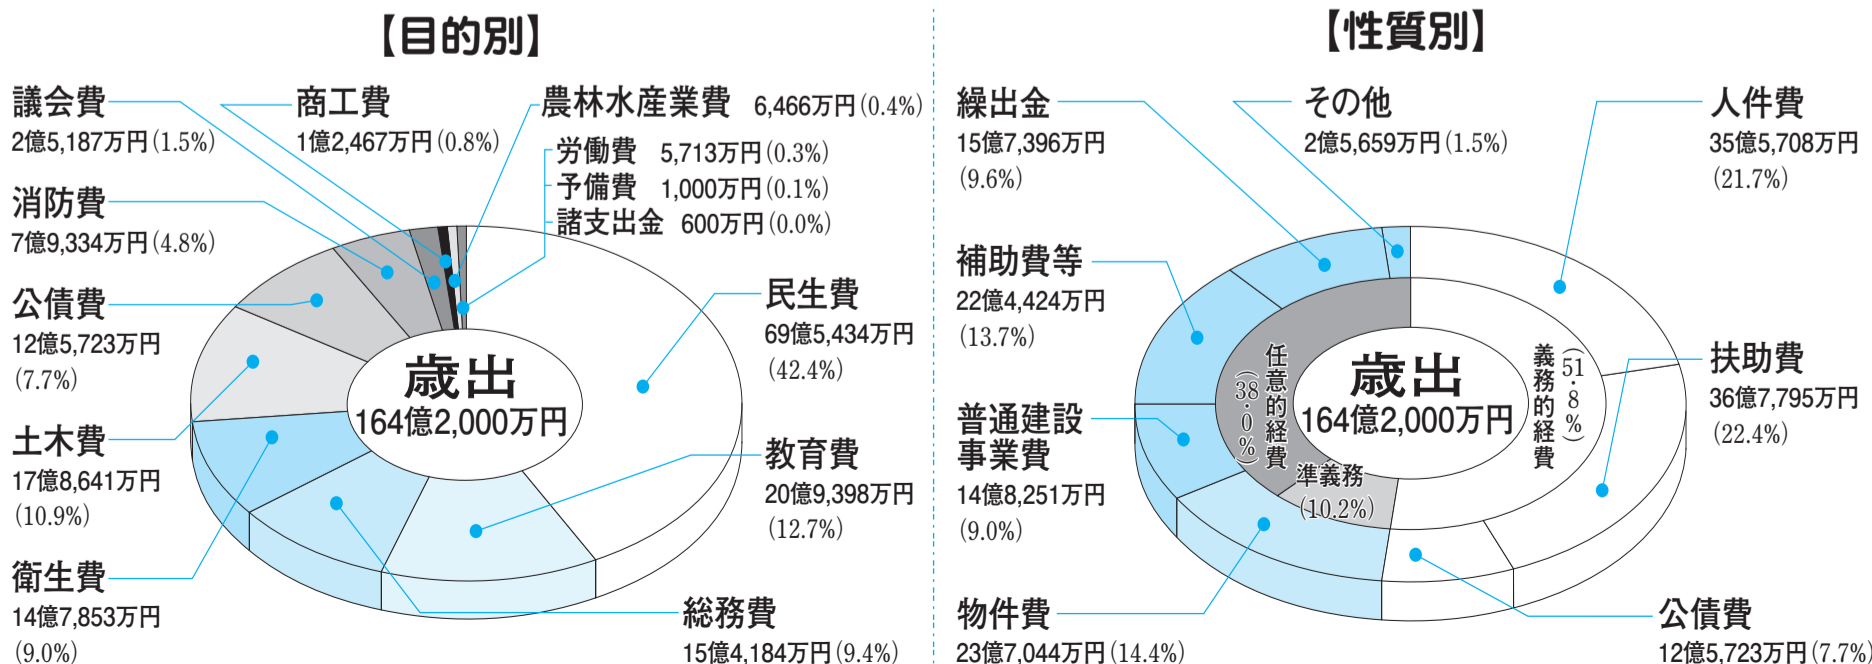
【目的別】

議会費
2億5,187万円（1.5%）

商工費
1億2,467万円（0.8%）

農林水産業費　6,466万円（0.4%）

労働費　5,713万円（0.3%）
予備費　1,000万円（0.1%）
諸支出金　600万円（0.0%）

消防費
7億9,334万円（4.8%）

公債費
12億5,723万円
（7.7%）

土木費
17億8,641万円
（10.9%）

衛生費
14億7,853万円
（9.0%）

歳出
164億2,000万円

民生費
69億5,434万円
（42.4%）

教育費
20億9,398万円
（12.7%）

総務費
15億4,184万円（9.4%）

【性質別】

繰出金
15億7,396万円
（9.6%）

その他
2億5,659万円（1.5%）

人件費
35億5,708万円
（21.7%）

補助費等
22億4,424万円
（13.7%）

普通建設事業費
14億8,251万円
（9.0%）

物件費
23億7,044万円（14.4%）

任意的経費（38.0%）

歳出
164億2,000万円

義務的経費（51.8%）

準義務（10.2%）

扶助費
36億7,795万円
（22.4%）

公債費
12億5,723万円（7.7%）